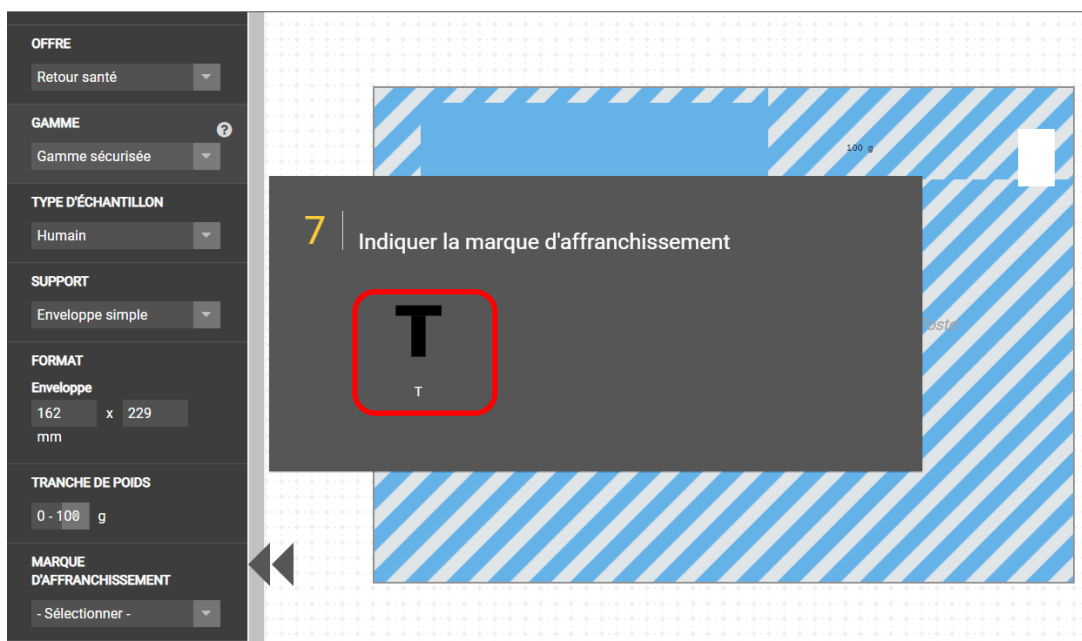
OFFRE
Retour santé

GAMME
Gamme sécurisée

TYPE D'ÉCHANTILLON
Humain

SUPPORT
Enveloppe simple

FORMAT
Enveloppe
162 x 229
mm

TRANCHE DE POIDS
0 - 100 g

MARQUE D'AFFRANCHISSEMENT
- Sélectionner -

100 g

7 Indiquer la marque d'affranchissement

T
T

oste